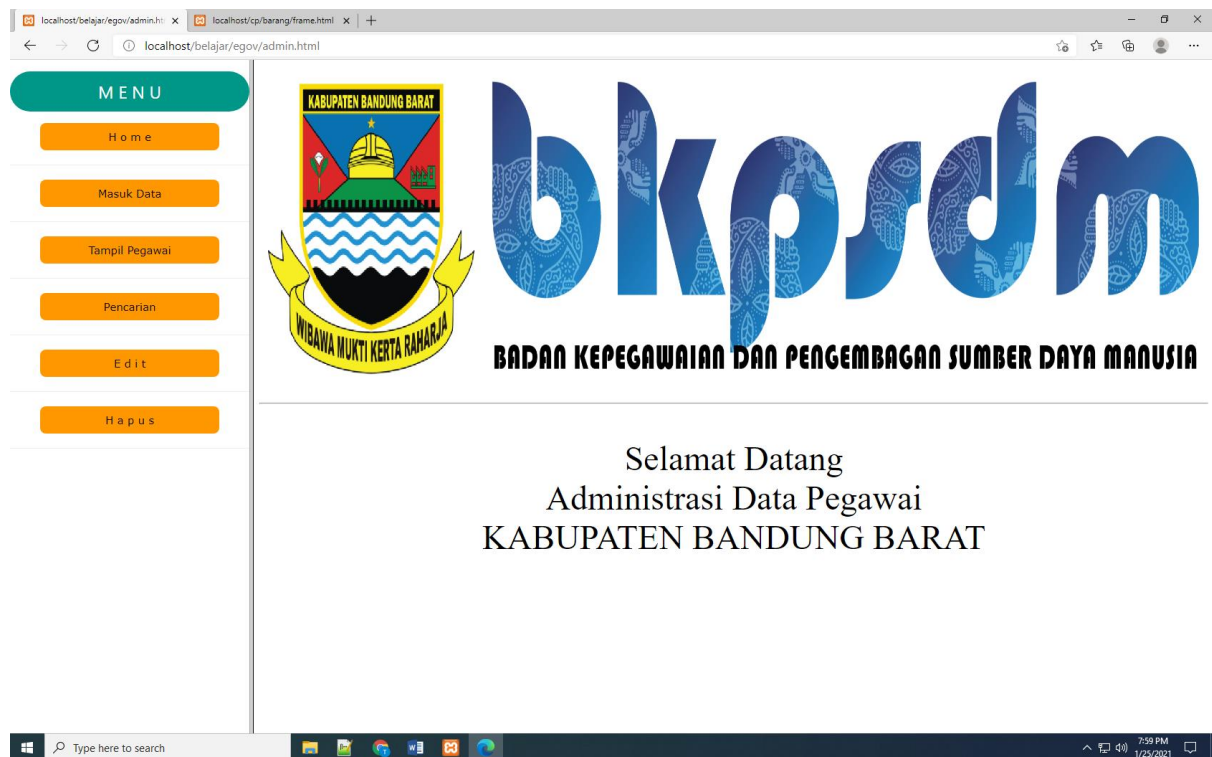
localhost/belajar/egov/admin.ht ×
localhost/cp/barang/frame.html ×
+

localhost/belajar/egov/admin.html

MENU

Home

Masuk Data

Tampil Pegawai

Pencarian

Edit

Hapus

KABUPATEN BANDUNG BARAT

WIBAWA MUKTI KERTA RAHARJA

bkpsdm

BADAN KEPEGAWAIAN DAN PENGEMBAGAN SUMBER DAYA MANUSIA

Selamat Datang
Administrasi Data Pegawai
KABUPATEN BANDUNG BARAT

Type here to search

7:59 PM
1/25/2021